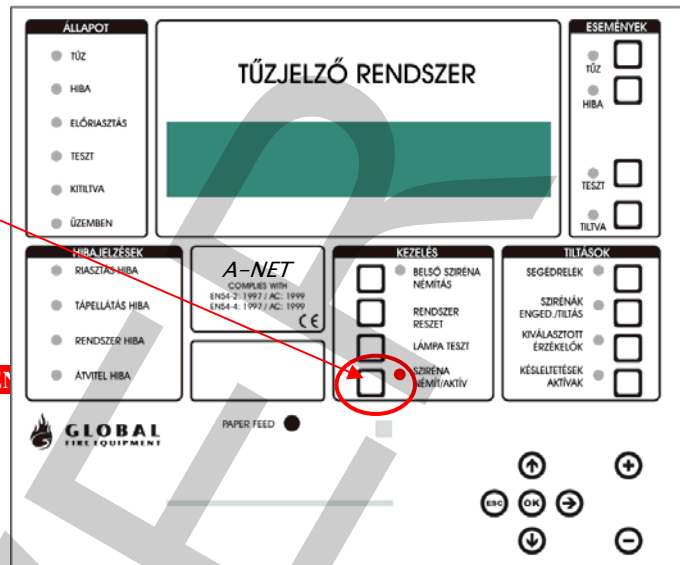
ÁLLAPOT
TŰZ
HIBA
ELŐRIASZTÁS
TESZT
KITILTVA
ÜZEMBEN

TŰZJELZŐ RENDSZER

ESEMÉNYEK
TŰZ
HIBA
TESZT
TILTVA

HIBAJELZÉSEK
RIASZTÁS HIBA
TÁPELLÁTÁS HIBA
RENDSZER HIBA
ÁTVITEL HIBA

A-NET
COMPLIES WITH
EN54-2: 1997 / AC: 1999
EN54-4: 1997 / AC: 1999
CE

KEZELÉS
BELSŐ SZIRÉNA NÉMÍTÁS
RENDSZER RESZET
LÁMPA TESZT
SZIRÉNA NÉMIT/AKTÍV

TILTÁSOK
SEGÉDRELEK
SZIRÉNÁK ENGED./TILTÁS
KIVÁLASZTOTT ÉRZÉKELŐK
KÉSLELTETÉSEK AKTÍVAK

GLOBAL
FIRE EQUIPMENT

PAPER FEED

ESC
OK